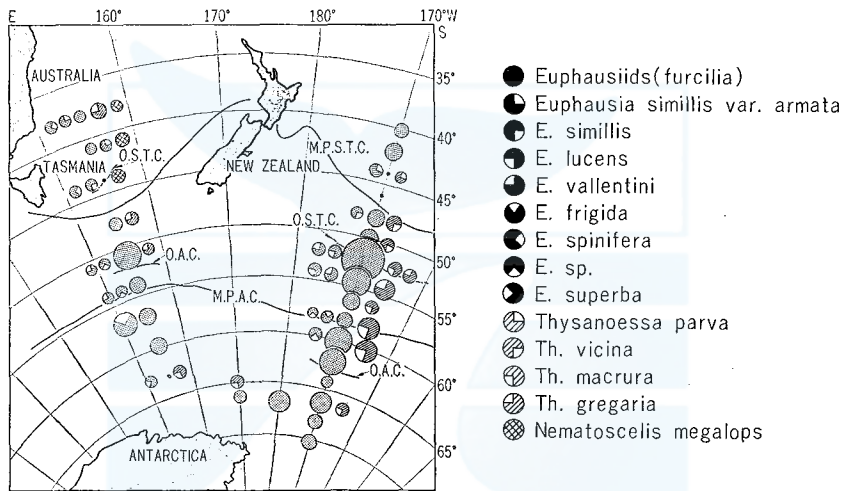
E 160° 170° 180° 170°W S

AUSTRALIA
TASMANIA
O.S.T.C.
NEW ZEALAND
M.P.S.T.C.
O.S.T.C.
O.A.C.
M.P.A.C.
O.A.C.
ANTARCTICA

35°
40°
45°
50°
55°
60°
65°

Euphausiids(furcilia)
Euphausia simillis var. armata
E. simillis
E. lucens
E. vallentini
E. frigida
E. spinifera
E. sp.
E. superba
Thysanoessa parva
Th. vicina
Th. macrura
Th. gregaria
Nematoscelis megalops